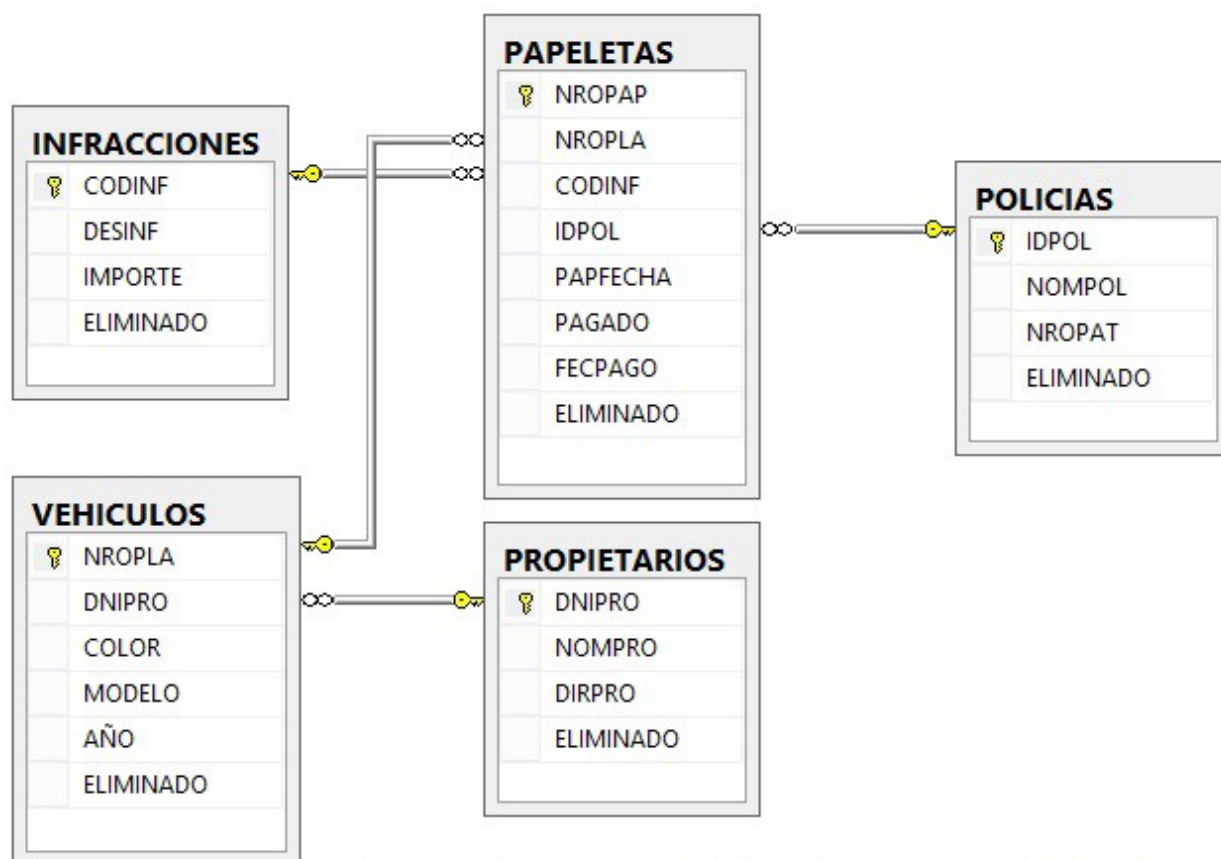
PAPELETAS
NROPAP
NROPLA
CODINF
IDPOL
PAPFECHA
PAGADO
FECPAGO
ELIMINADO

INFRACCIONES
CODINF
DESINF
IMPORTE
ELIMINADO

POLICIAS
IDPOL
NOMPOL
NROPAT
ELIMINADO

VEHICULOS
NROPLA
DNIPRO
COLOR
MODELO
AÑO
ELIMINADO

PROPIETARIOS
DNIPRO
NOMPRO
DIRPRO
ELIMINADO